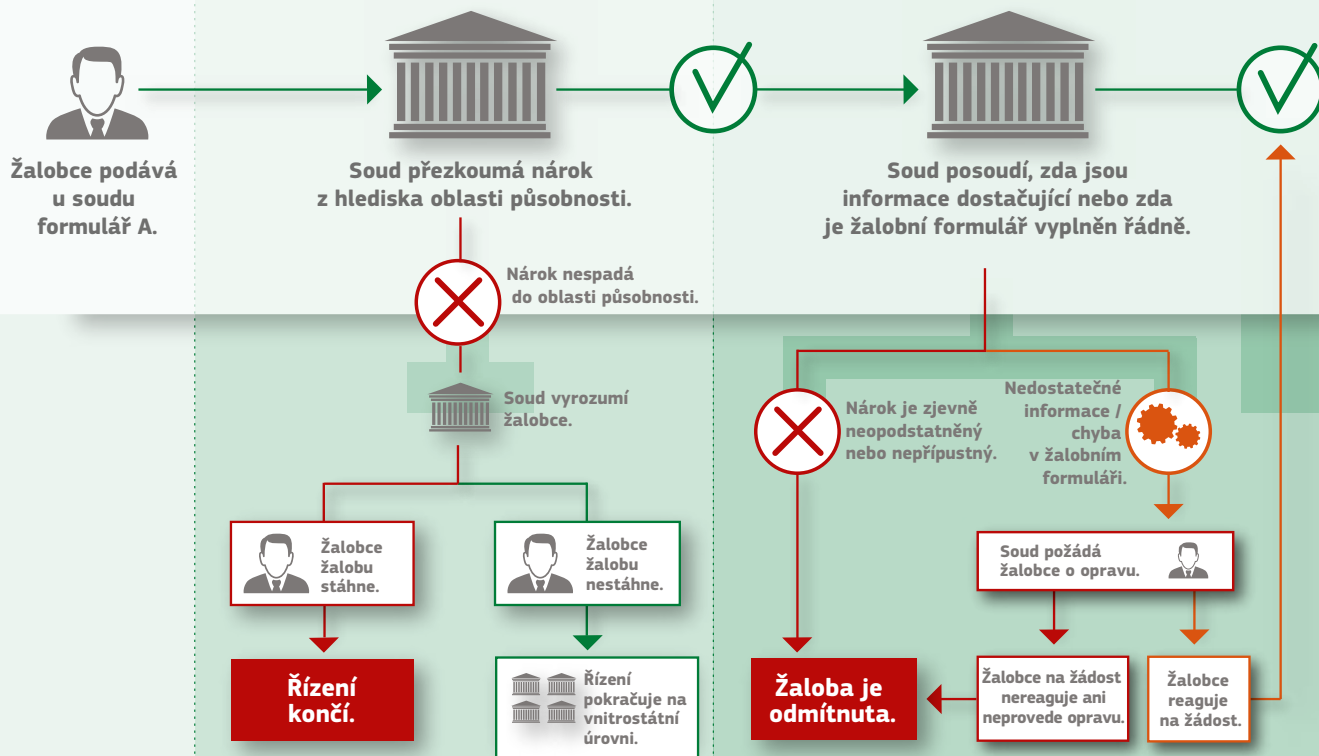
Žalobce podává u soudu formulář A.

Soud přezkoumá nárok z hlediska oblasti působnosti.

Soud posoudí, zda jsou informace dostačující nebo zda je žalobní formulář vyplněn řádně.

Nárok nespadá do oblasti působnosti.

Soud vyrozumí žalobce.

Nárok je zjevně neopodstatněný nebo nepřípustný.

Nedostatečné informace / chyba v žalobním formuláři.

Žalobce žalobu stáhne.

Žalobce žalobu nestáhne.

Soud požádá žalobce o opravu.

Řízení končí.

Řízení pokračuje na vnitrostátní úrovni.

Žaloba je odmítnuta.

Žalobce na žádost nereaguje ani neprovede opravu.

Žalobce reaguje na žádost.